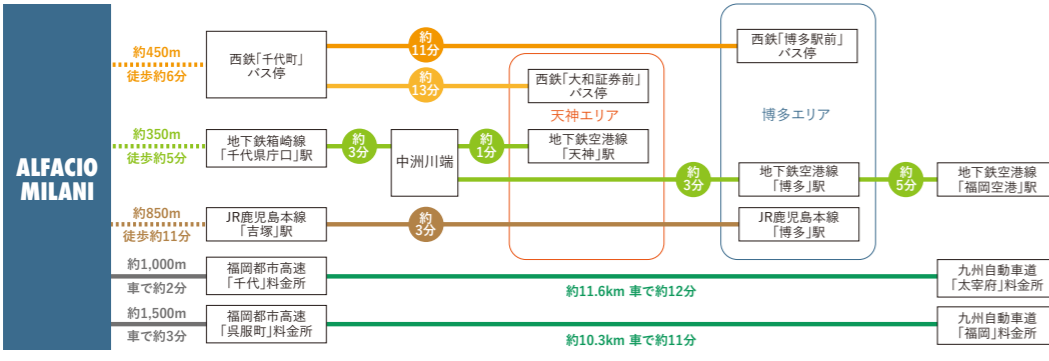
ALFACIO MILANI

約450m
徒歩約6分

西鉄「千代町」バス停

約11分

西鉄「博多駅前」バス停

約13分

西鉄「大和証券前」バス停

天神エリア

博多エリア

約350m
徒歩約5分

地下鉄箱崎線「千代県庁口」駅

約3分

中洲川端

約1分

地下鉄空港線「天神」駅

約3分

地下鉄空港線「博多」駅

約5分

地下鉄空港線「福岡空港」駅

約850m
徒歩約11分

JR鹿児島本線「吉塚」駅

約3分

JR鹿児島本線「博多」駅

約1,000m
車で約2分

福岡都市高速「千代」料金所

約11.6km 車で約12分

九州自動車道「太宰府」料金所

約1,500m
車で約3分

福岡都市高速「呉服町」料金所

約10.3km 車で約11分

九州自動車道「福岡」料金所